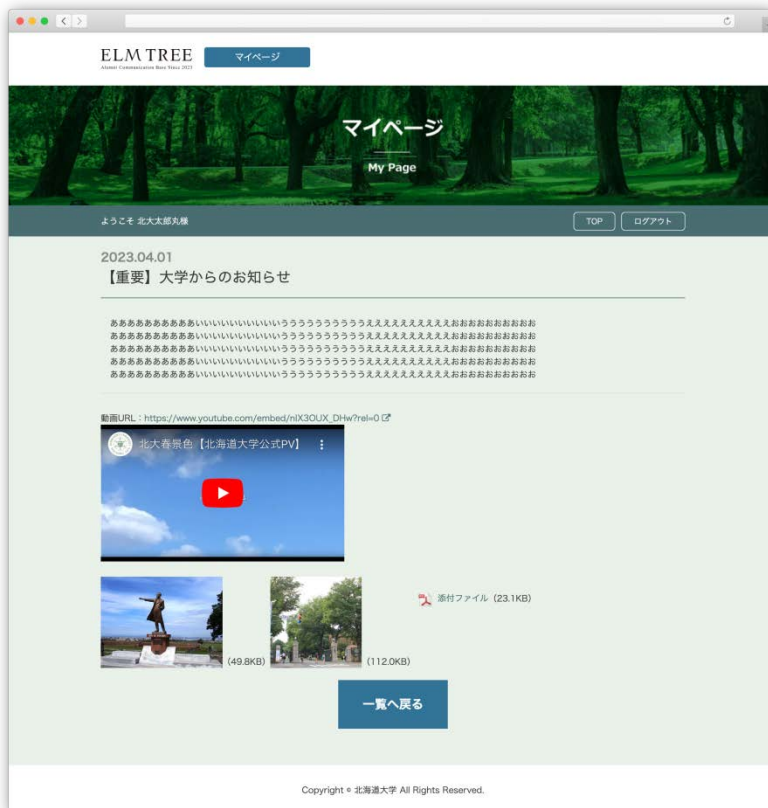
ELM TREE
Alumni Communication Base Since 2023

マイページ

マイページ
My Page

ようこそ 北大太郎丸様

TOP
ログアウト

2023.04.01
【重要】大学からのお知らせ

ああああああああああいいいいいいいいいいううううううううううええええええええええおおおおおおおおおお
ああああああああああいいいいいいいいいいううううううううううええええええええええおおおおおおおおおお
ああああああああああいいいいいいいいいいううううううううううええええええええええおおおおおおおおおお
ああああああああああいいいいいいいいいいううううううううううええええええええええおおおおおおおおおお
ああああああああああいいいいいいいいいいううううううううううええええええええええおおおおおおおおおお

動画URL：https://www.youtube.com/embed/nIX3OUX_DHw?rel=0

北大春景色【北海道大学公式PV】

(49.8KB)
(112.0KB)
添付ファイル（23.1KB）

一覧へ戻る

Copyright © 北海道大学 All Rights Reserved.